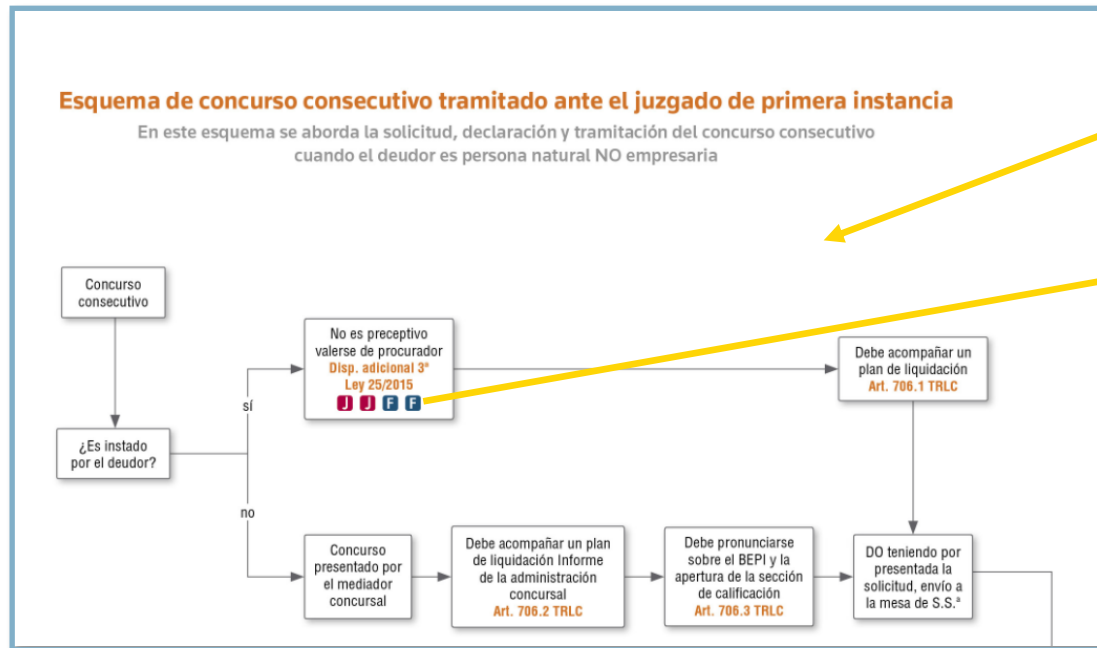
Esquema de concurso consecutivo tramitado ante el juzgado de primera instancia

En este esquema se aborda la solicitud, declaración y tramitación del concurso consecutivo cuando el deudor es persona natural NO empresaria

Concurso consecutivo

¿Es instado por el deudor?

sí

no

No es preceptivo valerse de procurador
Disp. adicional 3ª Ley 25/2015
J J F F

Debe acompañar un plan de liquidación
Art. 706.1 TRLC

Concurso presentado por el mediador concursal

Debe acompañar un plan de liquidación Informe de la administración concursal
Art. 706.2 TRLC

Debe pronunciarse sobre el BEPI y la apertura de la sección de calificación
Art. 706.3 TRLC

DO teniendo por presentada la solicitud, envío a la mesa de S.S.ª